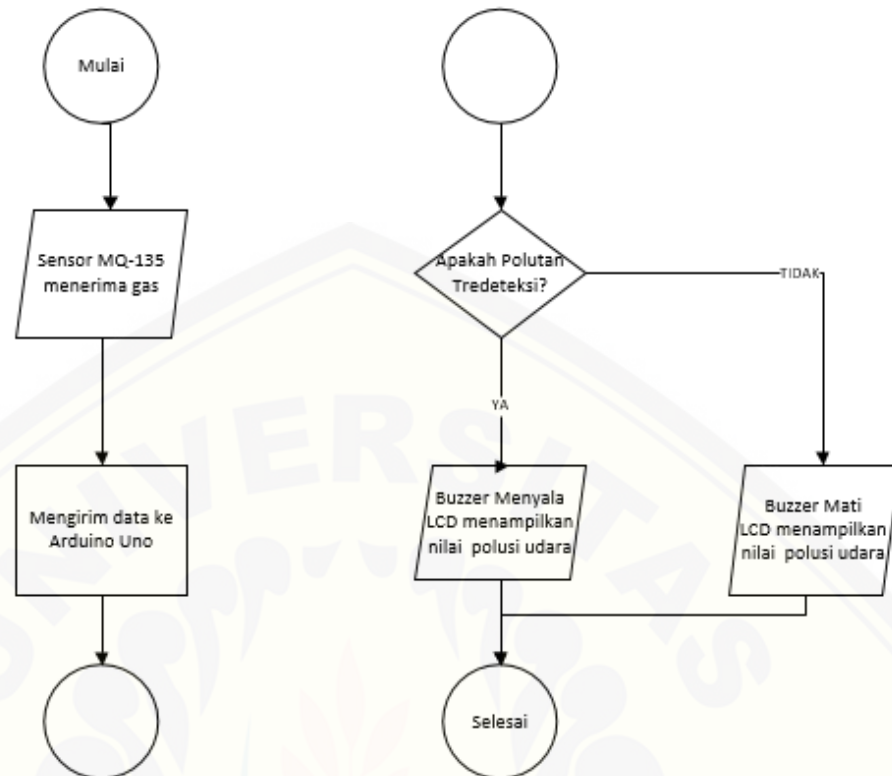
Mulai

Sensor MQ-135 menerima gas

Mengirim data ke Arduino Uno

Apakah Polutan Tredeteksi?

TIDAK

YA

Buzzer Menyala LCD menampilkan nilai polusi udara

Buzzer Mati LCD menampilkan nilai polusi udara

Selesai

UNIVERSITAS